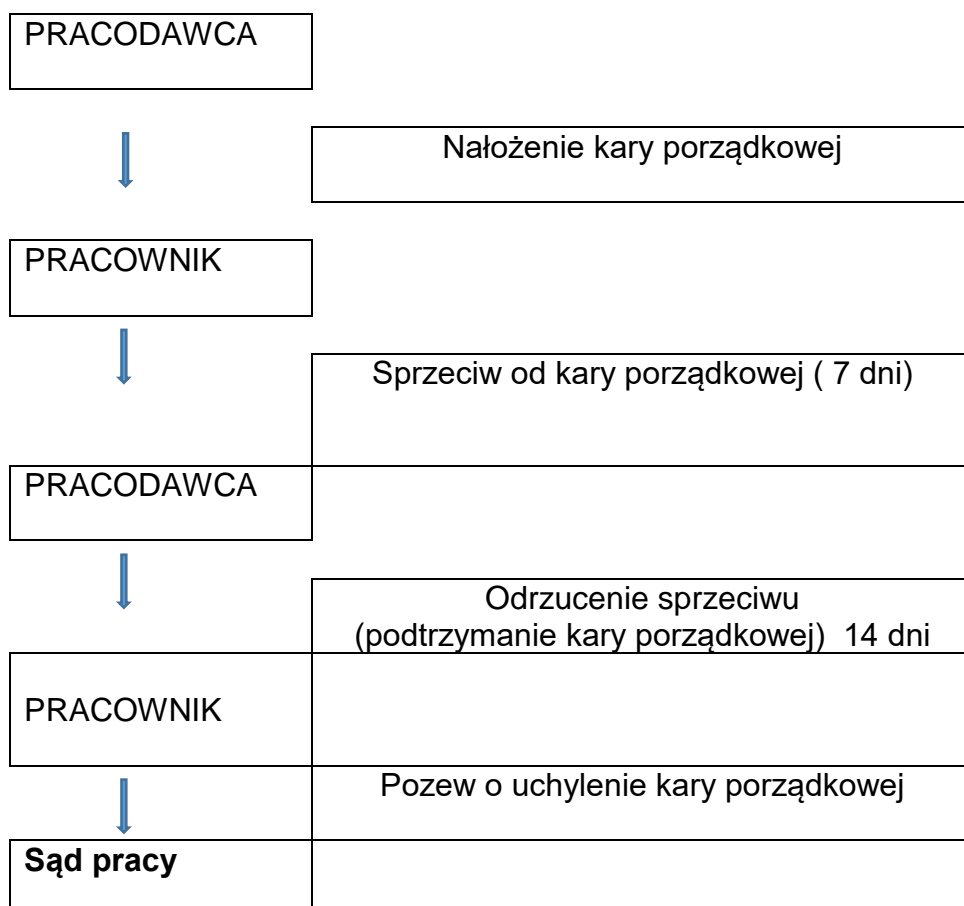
PRACODAWCA

Nałożenie kary porządkowej

PRACOWNIK

Sprzeciw od kary porządkowej ( 7 dni)

PRACODAWCA

Odrzucenie sprzeciwu (podtrzymanie kary porządkowej) 14 dni

PRACOWNIK

Pozew o uchylenie kary porządkowej

**Sąd pracy**